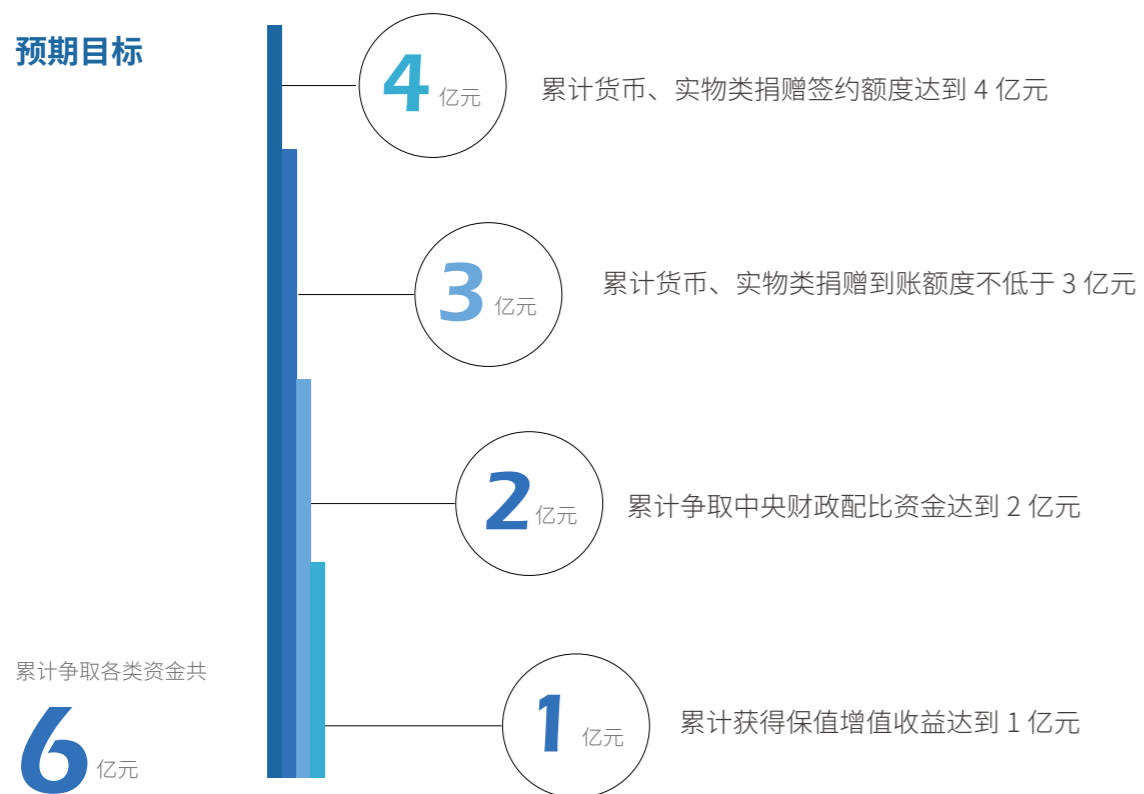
预期目标

4 亿元
累计货币、实物类捐赠签约额度达到 4 亿元

3 亿元
累计货币、实物类捐赠到账额度不低于 3 亿元

2 亿元
累计争取中央财政配比资金达到 2 亿元

1 亿元
累计获得保值增值收益达到 1 亿元

累计争取各类资金共
6 亿元